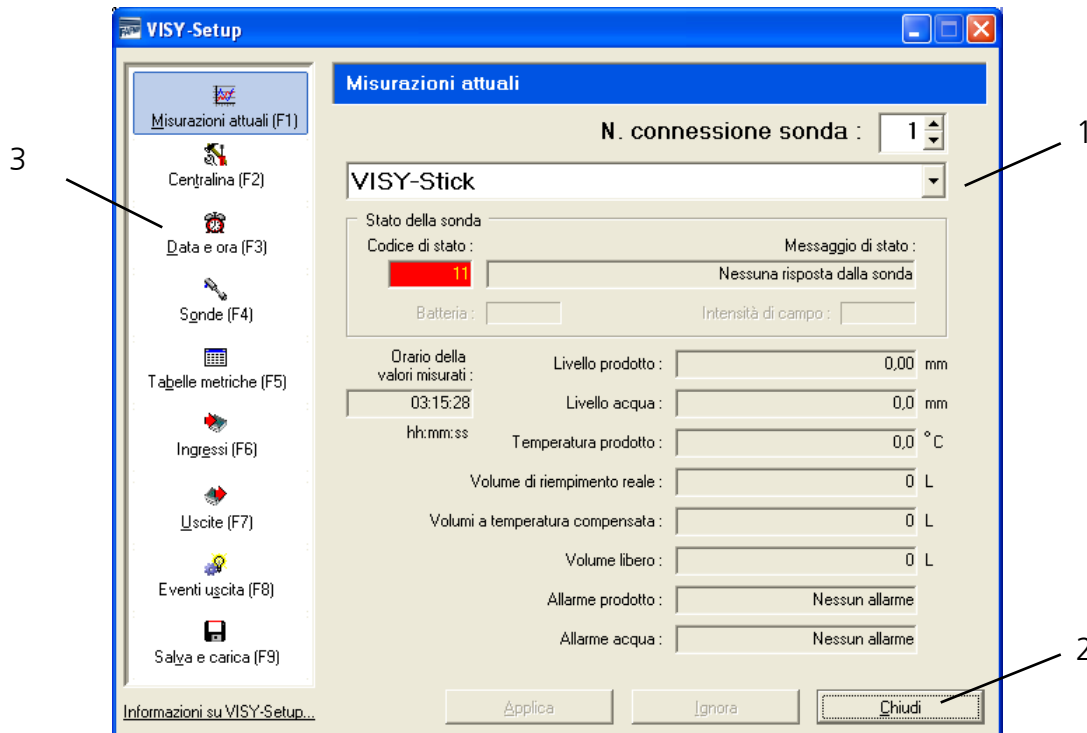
VISY-Setup

Misurazioni attuali (F1)
Centralina (F2)
Data e ora (F3)
Sonde (F4)
Tabelle metriche (F5)
Ingressi (F6)
Uscite (F7)
Eventi uscita (F8)
Salva e carica (F9)

Informazioni su VISY-Setup...

3

Misurazioni attuali

N. connessione sonda : 1

1

VISY-Stick

Stato della sonda
Codice di stato :
11
Messaggio di stato :
Nessuna risposta dalla sonda
Batteria :
Intensità di campo :

Orario della valori misurati :
03:15:28
hh:mm:ss

| | | |
|---|---|---|
| Livello prodotto : | 0,00 | mm |
| Livello acqua : | 0,0 | mm |
| Temperatura prodotto : | 0,0 | °C |
| Volume di riempimento reale : | 0 | L |
| Volumi a temperatura compensata : | 0 | L |
| Volume libero : | 0 | L |
| Allarme prodotto : | Nessun allarme | |
| Allarme acqua : | Nessun allarme | |

Applica
Ignora
Chiudi

2